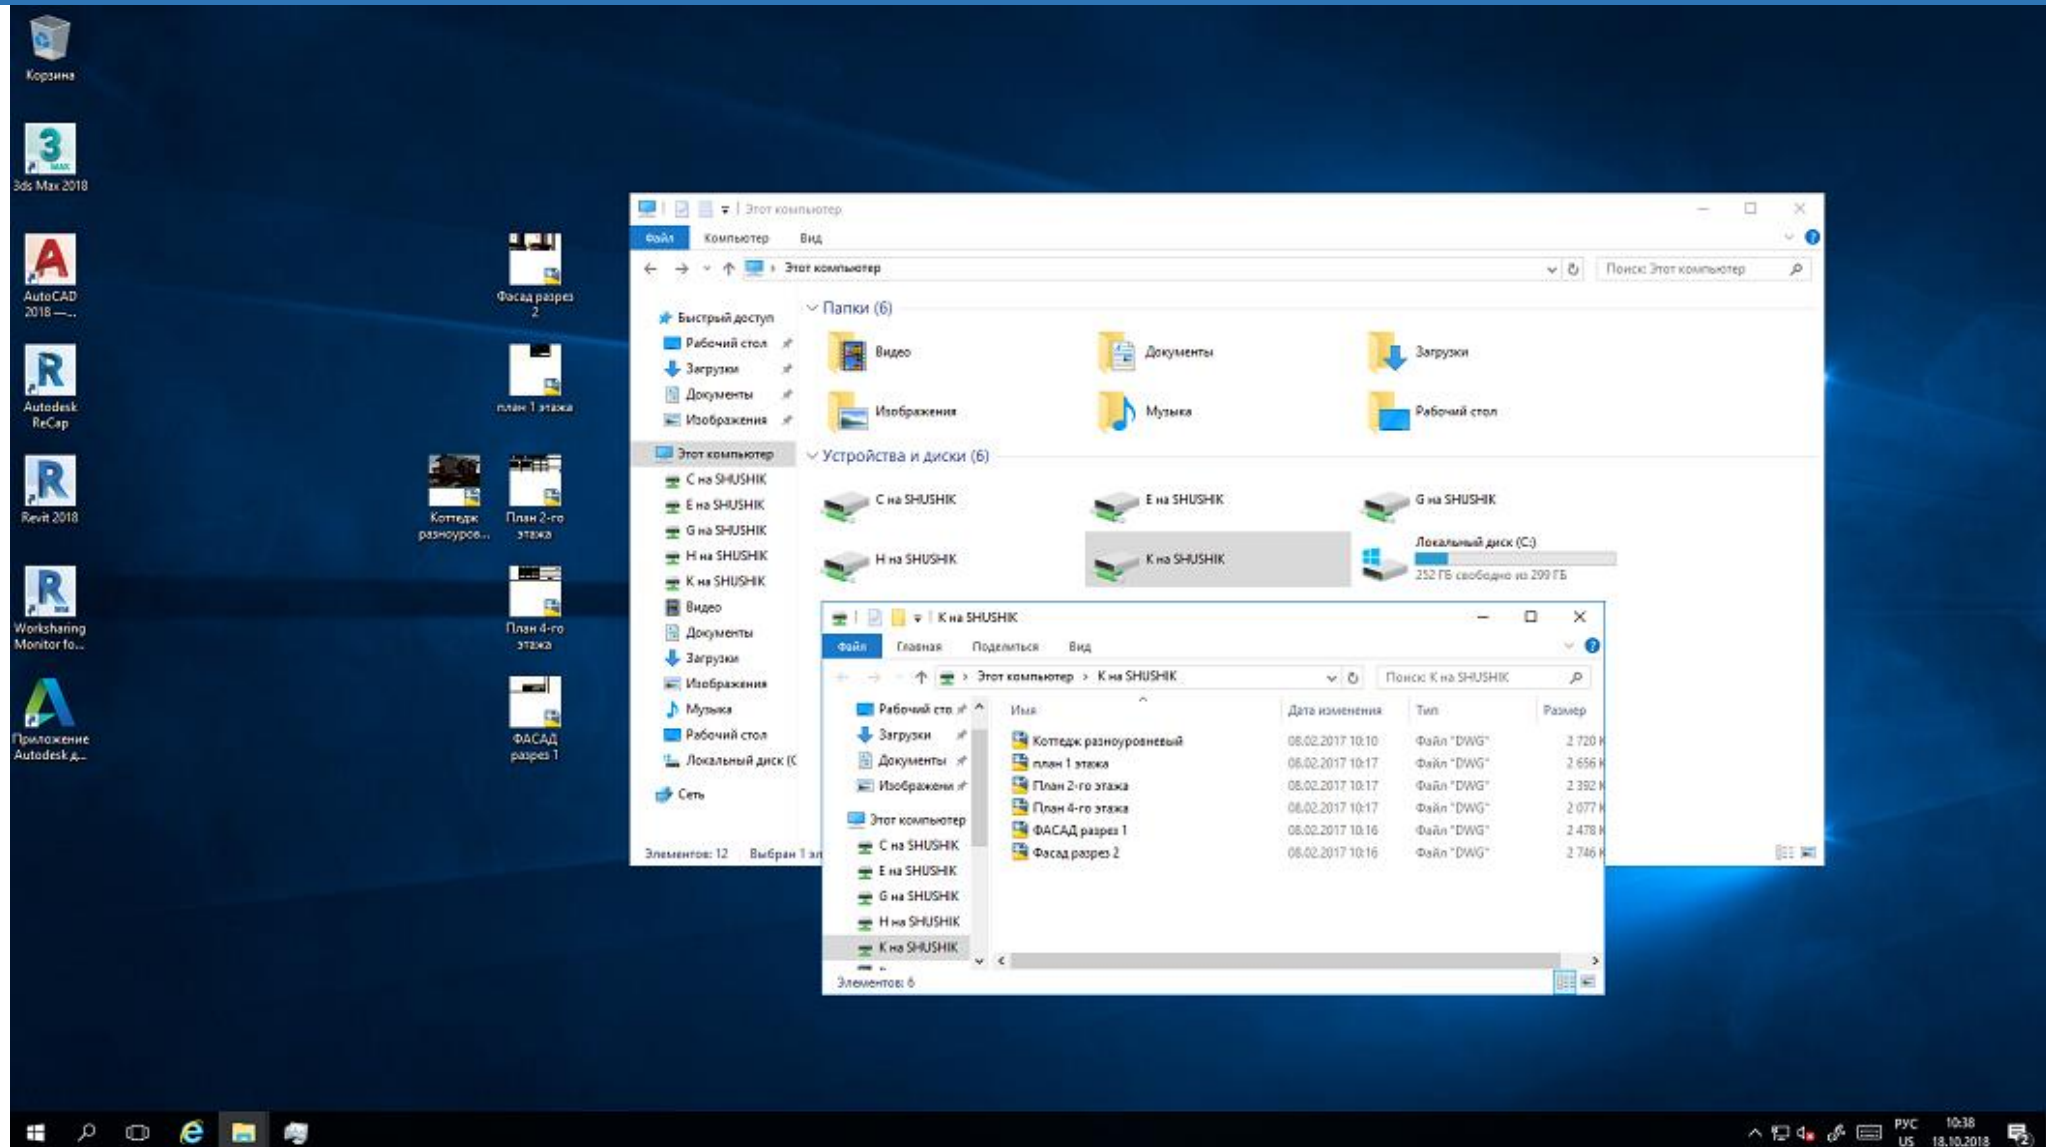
Корзина

3ds Max 2018

AutoCAD 2018 —...

Autodesk ReCap

Revit 2018

Worksharing Monitor fo...

Приложение Autodesk д...

Фасад разрез 2

план 1 этажа

Коттедж разноуров...

План 2-го этажа

План 4-го этажа

ФАСАД разрез 1

Этот компьютер

Файл Компьютер Вид

Этот компьютер

Поиск: Этот компьютер

Быстрый доступ
Рабочий стол
Загрузки
Документы
Изображения
Этот компьютер
C на SHUSHIK
E на SHUSHIK
G на SHUSHIK
H на SHUSHIK
K на SHUSHIK
Видео
Документы
Загрузки
Изображения
Музыка
Рабочий стол
Локальный диск (С
Сеть

Папки (6)

Видео
Документы
Загрузки
Изображения
Музыка
Рабочий стол

Устройства и диски (6)

C на SHUSHIK
E на SHUSHIK
G на SHUSHIK
H на SHUSHIK
K на SHUSHIK
Локальный диск (C:)
252 ГБ свободно из 299 ГБ

Элементов: 12 Выбран 1 эл

K на SHUSHIK

Файл Главная Поделиться Вид

Этот компьютер > K на SHUSHIK

Поиск: K на SHUSHIK

Рабочий сто
Загрузки
Документы
Изображени
Этот компьютер
C на SHUSHIK
E на SHUSHIK
G на SHUSHIK
H на SHUSHIK
K на SHUSHIK

| Имя | Дата изменения | Тип | Размер |
|---|---|---|---|
| Коттедж разноуровневый | 08.02.2017 10:10 | Файл "DWG" | 2 720 К |
| план 1 этажа | 08.02.2017 10:17 | Файл "DWG" | 2 656 К |
| План 2-го этажа | 08.02.2017 10:17 | Файл "DWG" | 2 392 К |
| План 4-го этажа | 08.02.2017 10:17 | Файл "DWG" | 2 077 К |
| ФАСАД разрез 1 | 08.02.2017 10:16 | Файл "DWG" | 2 478 К |
| Фасад разрез 2 | 08.02.2017 10:16 | Файл "DWG" | 2 746 К |

Элементов: 6

РУС US 10:38 18.10.2018